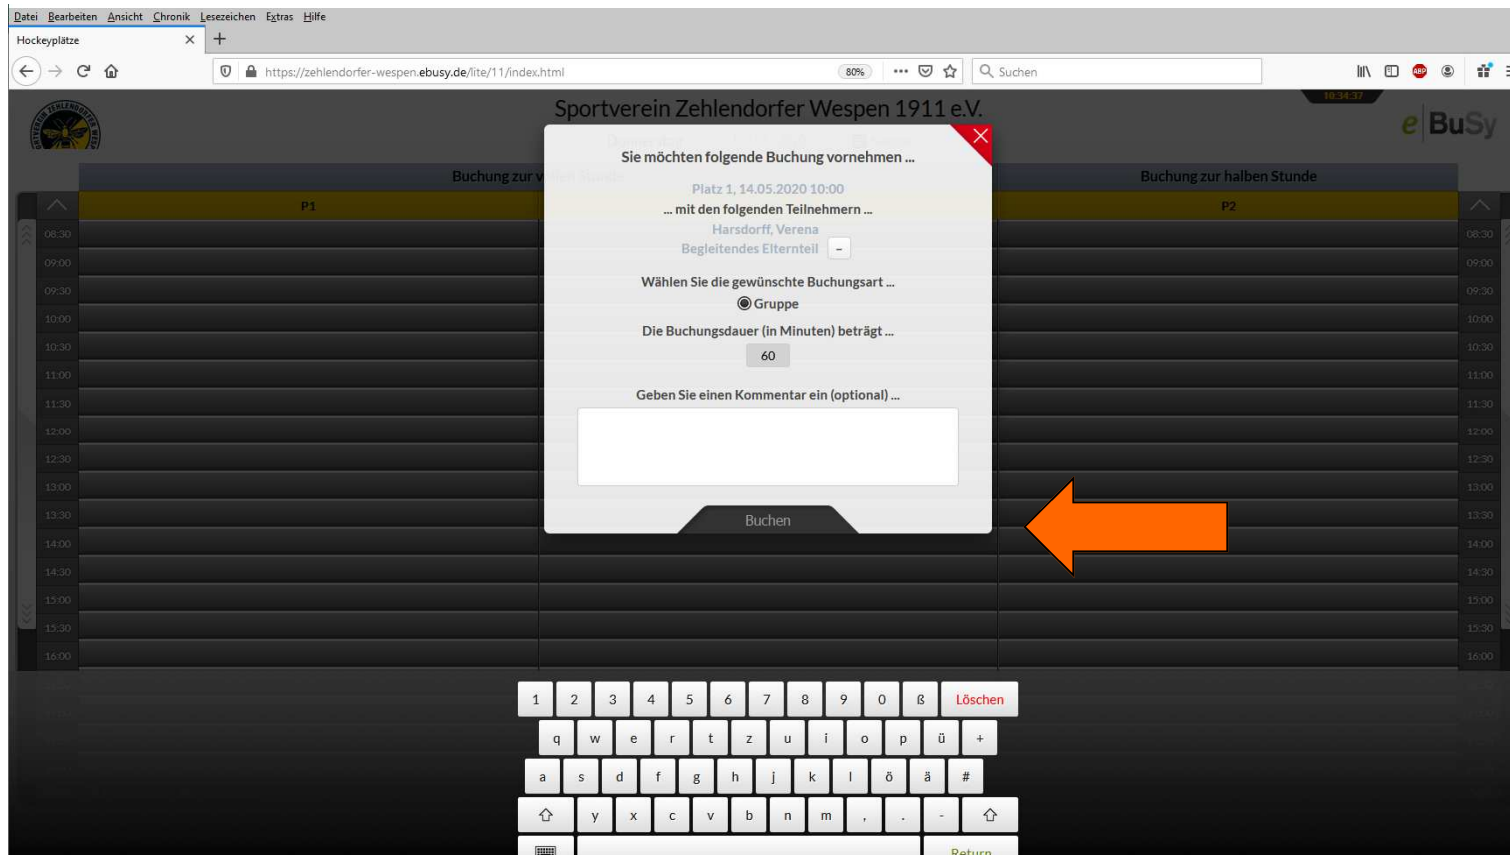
Datei Bearbeiten Ansicht Chronik Lesezeichen Extras Hilfe

Hockeyplätze

https://zehlendorfer-wespen.ebusy.de/lite/11/index.html

80%

Suchen

Sportverein Zehlendorfer Wespen 1911 e.V.

10:34:37

eBuSy

Buchung zur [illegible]

Buchung zur halben Stunde

P1

P2

08:30
09:00
09:30
10:00
10:30
11:00
11:30
12:00
12:30
13:00
13:30
14:00
14:30
15:00
15:30
16:00

Sie möchten folgende Buchung vornehmen ...

Platz 1, 14.05.2020 10:00

... mit den folgenden Teilnehmern ...

Harsdorff, Verena

Begleitendes Elternteil -

Wählen Sie die gewünschte Buchungsart ...

Gruppe

Die Buchungsdauer (in Minuten) beträgt ...

60

Geben Sie einen Kommentar ein (optional) ...

Buchen

1 2 3 4 5 6 7 8 9 0 ß Löschen

q w e r t z u i o p ü +

a s d f g h j k l ö ä #

y x c v b n m , . -

Return